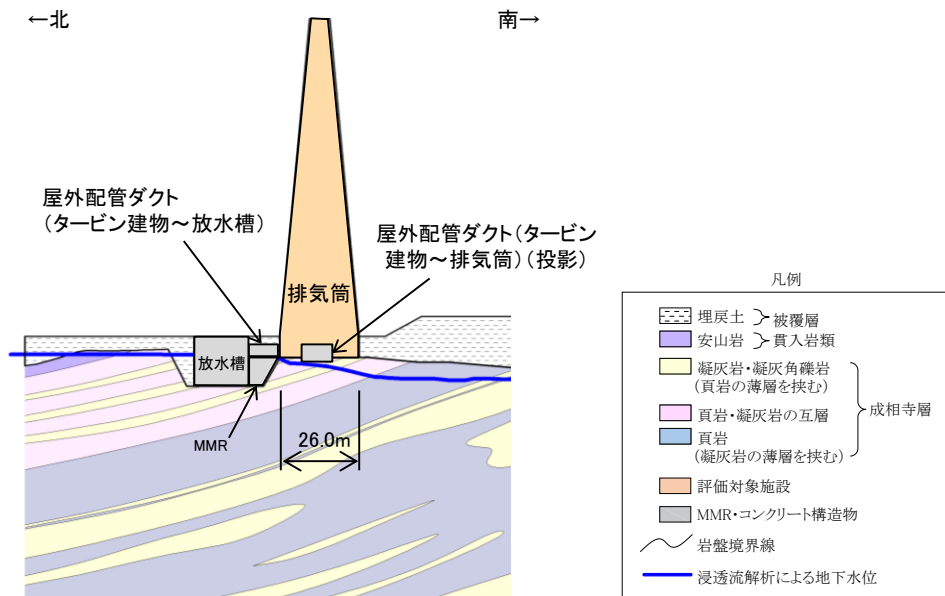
←北

南→

屋外配管ダクト
（タービン建物～放水槽）

屋外配管ダクト（タービン建物～排気筒）（投影）

排気筒

放水槽

MMR

26.0m

凡例

埋戻土 被覆層
安山岩 貫入岩類
凝灰岩・凝灰角礫岩（頁岩の薄層を挟む）
頁岩・凝灰岩の互層
頁岩（凝灰岩の薄層を挟む）
成相寺層
評価対象施設
MMR・コンクリート構造物
岩盤境界線
浸透流解析による地下水位